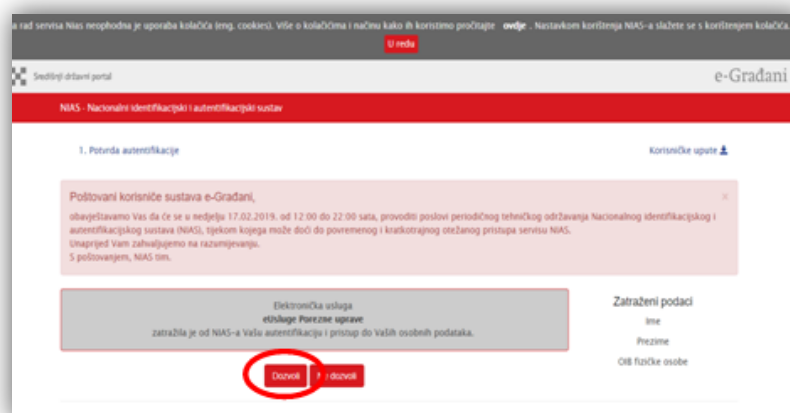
a rad servisa Nias neophodna je uporaba kolačića (eng. cookies). Više o kolačićima i načinu kako ih koristimo pročitajte ovdje . Nastavkom korištenja NIAS-a slažete se s korištenjem kolačića.

U redu

Središnji državni portal

e-Građani

NIAS - Nacionalni identifikacijski i autentifikacijski sustav

1. Potvrda autentifikacije

Korisničke upute

Poštovani korisniče sustava e-Građani,

obavještavamo Vas da će se u nedjelju 17.02.2019. od 12:00 do 22:00 sata, provoditi poslovi periodičnog tehničkog održavanja Nacionalnog identifikacijskog i autentifikacijskog sustava (NIAS), tijekom kojega može doći do povremenog i kratkotrajnog otežanog pristupa servisu NIAS.
Unaprijed Vam zahvaljujemo na razumijevanju.
S poštovanjem, NIAS tim.

×

Elektronička usluga
eUsluge Porezne uprave
zatražila je od NIAS-a Vašu autentifikaciju i pristup do Vaših osobnih podataka.

Zatraženi podaci
Ime
Prezime
OIB fizičke osobe

Dozvoli

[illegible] dozvoli